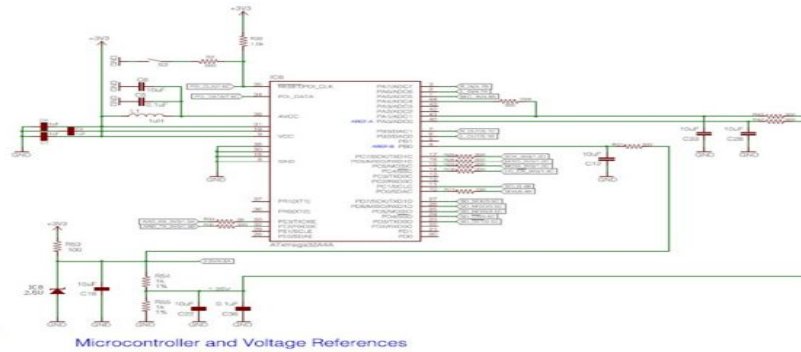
+3V3

+3V3

IC6

RESET/PDI_CLK

PDI_DATA

AVCC

VCC

GND

PA7/ADC7
PA6/ADC6
PA5/ADC5
PA4/ADC4
PA3/ADC3
PA2/ADC2
PA1/ADC1
PA0/AREF0

PB3/ADC11
PB2/ADC10
PB1
PB0

PC7/SCK/TXD1
PC6/MISO/RXD1
PC5/MOSI
PC4/SS
PC3/TXD0
PC2/RXD0
PC1/SCL
PC0/SDA

PD7/TOSC2
PD6/TOSC1
PD5/MOSI
PD4/MISO
PD3/TXD0
PD2/RXD0
PD1
PD0

PR1/XTAL1
PR0/XTAL2

PE3/TXD0
PE2/RXD0
PE1/SCL
PE0/SDA

ATxmega32A4A

10uF

1uF

1uH

10uF

10uF

10uF

+3V3

R53
100

IC8
2.5V

10uF
C18

R54
1k
1%

R55
1k
1%

10uF
C37

0.1uF
C36

GND

Microcontroller and Voltage References